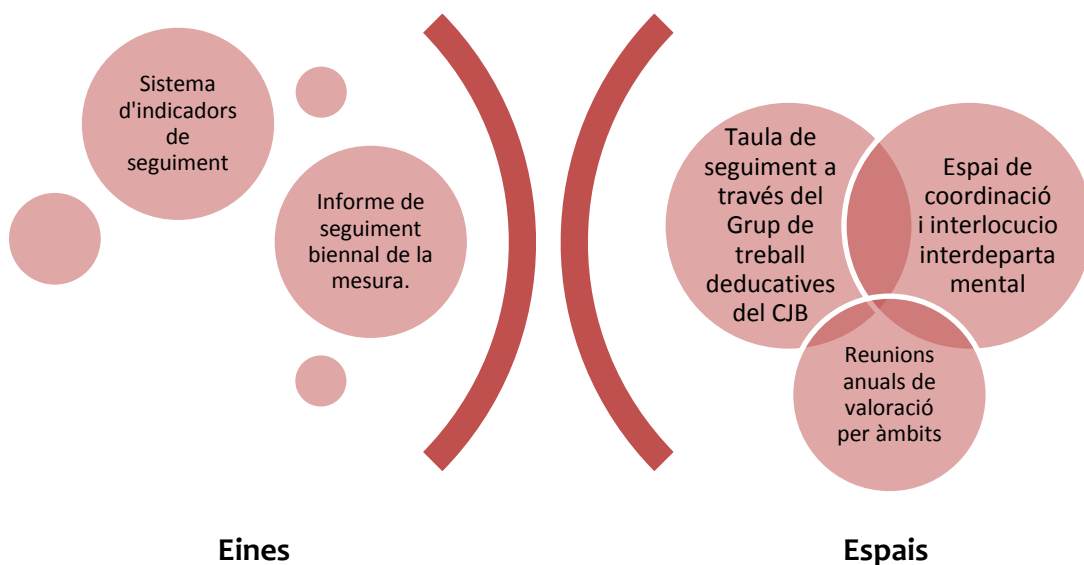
Sistema d'indicadors de seguiment

Informe de seguiment biennal de la mesura.

Taula de seguiment a través del Grup de treball deducatives del CJB

Espai de coordinació i interlocucio interdepartamental

Reunions anuals de valoració per àmbits

Eines

Espais